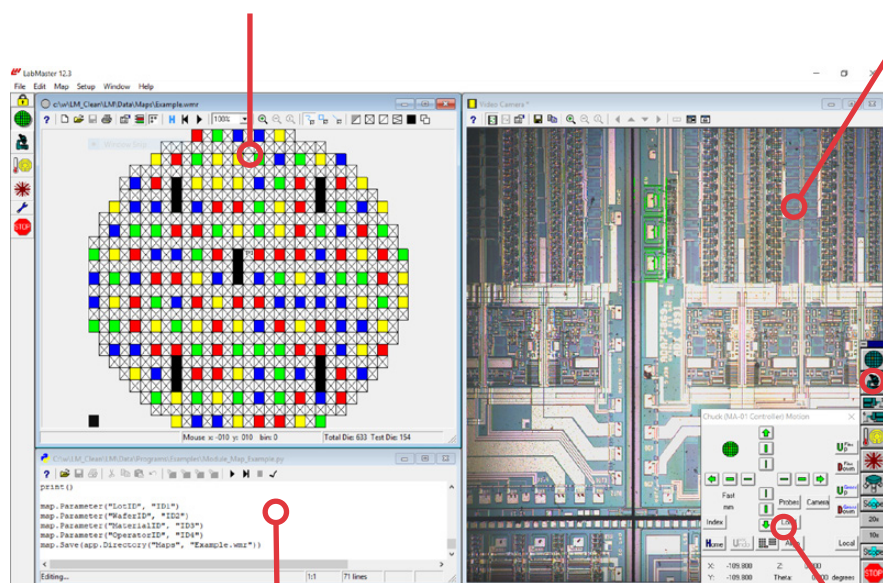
LabMaster 12.3

File Edit Map Setup Window Help

c:\w\LM_Clean\LM\Data\Maps\Example.wmr

100%

Mouse x: -010 y: 010 bins: 0

Total Die: 633 Test Die: 154

Video Camera *

C:\w\LM_Clean\LM\Data\Programs\Examples\Module_Map_Example.py

print()

map.Parameter("LotID", "ID1")
map.Parameter("WaferID", "ID2")
map.Parameter("MaterialID", "ID3")
map.Parameter("OperatorID", "ID4")
map.Save(app.Directory("Maps", "Example.wmr"))

Editing...

1:1

71 lines

Chuck (MA-01 Controller) Motion

Fast

mm

Index

Probes

Camera

Lock

Home

Local

X: -105.800

Y: -105.800

Z:

Theta:

degrees

20x

10x

STOP